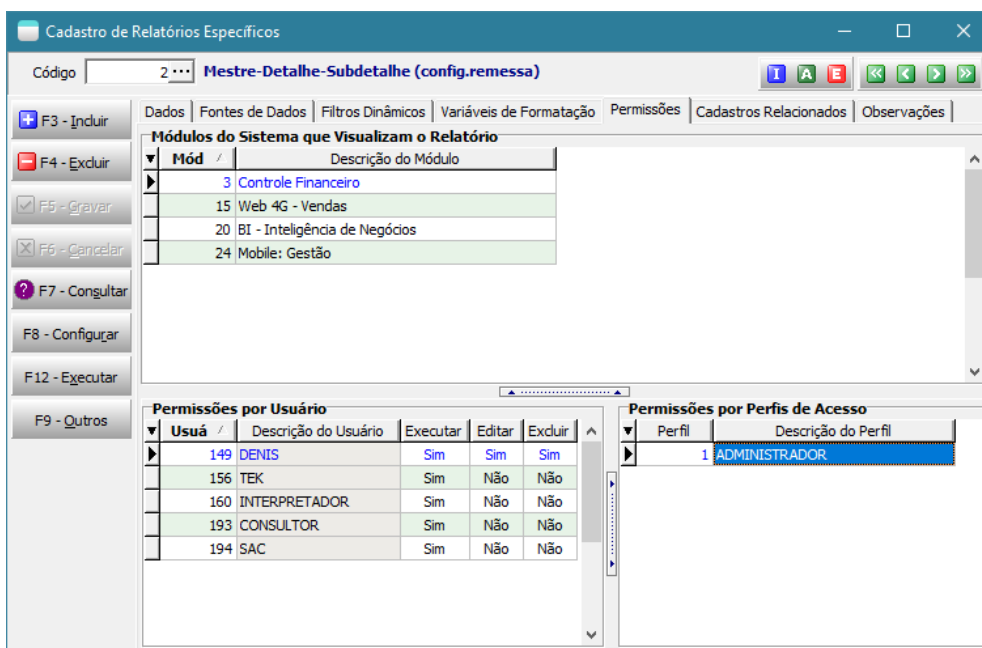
Cadastro de Relatórios Específicos

Código 2 ··· Mestre-Detalhe-Subdetalhe (config.remessa)

I A E

F3 - Incluir
F4 - Excluir
F5 - Gravar
F6 - Cancelar
F7 - Consultar
F8 - Configurar
F12 - Executar
F9 - Outros

Dados | Fontes de Dados | Filtros Dinâmicos | Variáveis de Formatação | Permissões | Cadastros Relacionados | Observações

Módulos do Sistema que Visualizam o Relatório

| Mód | Descrição do Módulo |
|---|---|
| 3 | Controle Financeiro |
| 15 | Web 4G - Vendas |
| 20 | BI - Inteligência de Negócios |
| 24 | Mobile: Gestão |

Permissões por Usuário

| Usuá | Descrição do Usuário | Executar | Editar | Excluir |
|---|---|---|---|---|
| 149 | DENIS | Sim | Sim | Sim |
| 156 | TEK | Sim | Não | Não |
| 160 | INTERPRETADOR | Sim | Não | Não |
| 193 | CONSULTOR | Sim | Não | Não |
| 194 | SAC | Sim | Não | Não |

Permissões por Perfis de Acesso

| Perfil | Descrição do Perfil |
|---|---|
| 1 | ADMINISTRADOR |